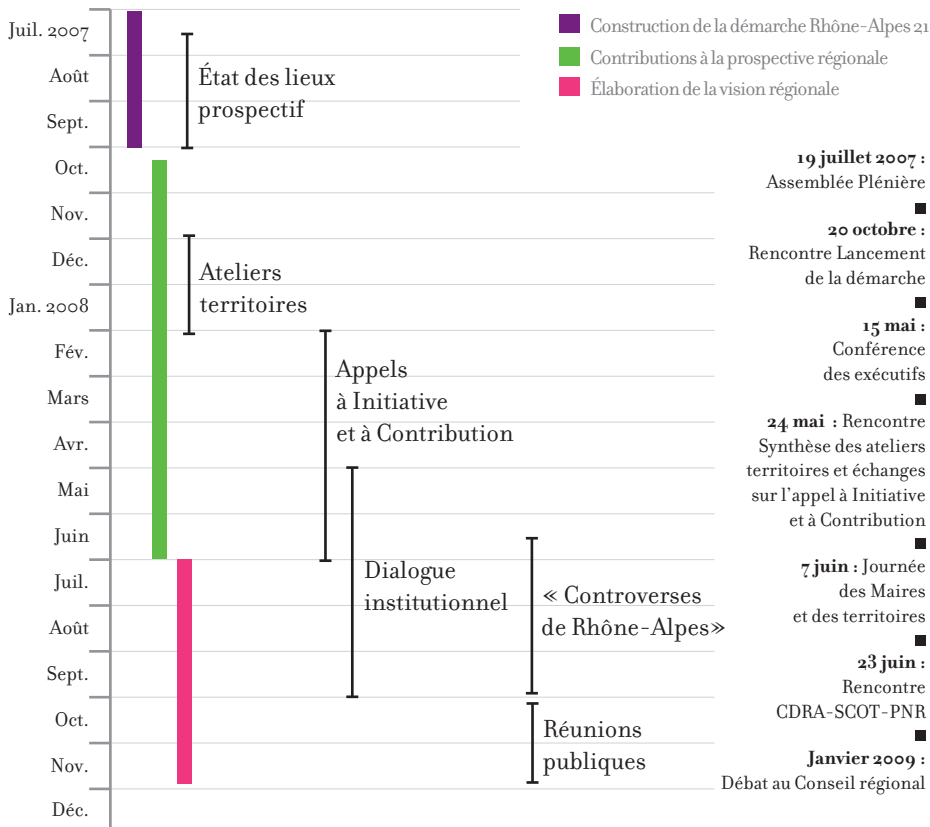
Construction de la démarche Rhône-Alpes 21
Contributions à la prospective régionale
Élaboration de la vision régionale

Juil. 2007
Août
Sept.
Oct.
Nov.
Déc.
Jan. 2008
Fév.
Mars
Avr.
Mai
Juin
Juil.
Août
Sept.
Oct.
Nov.
Déc.

État des lieux prospectif

Ateliers territoires

Appels à Initiative et à Contribution

Dialogue institutionnel

« Controverses de Rhône-Alpes»

Réunions publiques

**19 juillet 2007 :** Assemblée Plénière

**20 octobre :** Rencontre Lancement de la démarche

**15 mai :** Conférence des exécutifs

**24 mai :** Rencontre Synthèse des ateliers territoires et échanges sur l'appel à Initiative et à Contribution

**7 juin :** Journée des Maires et des territoires

**23 juin :** Rencontre CDRA-SCOT-PNR

**Janvier 2009 :** Débat au Conseil régional